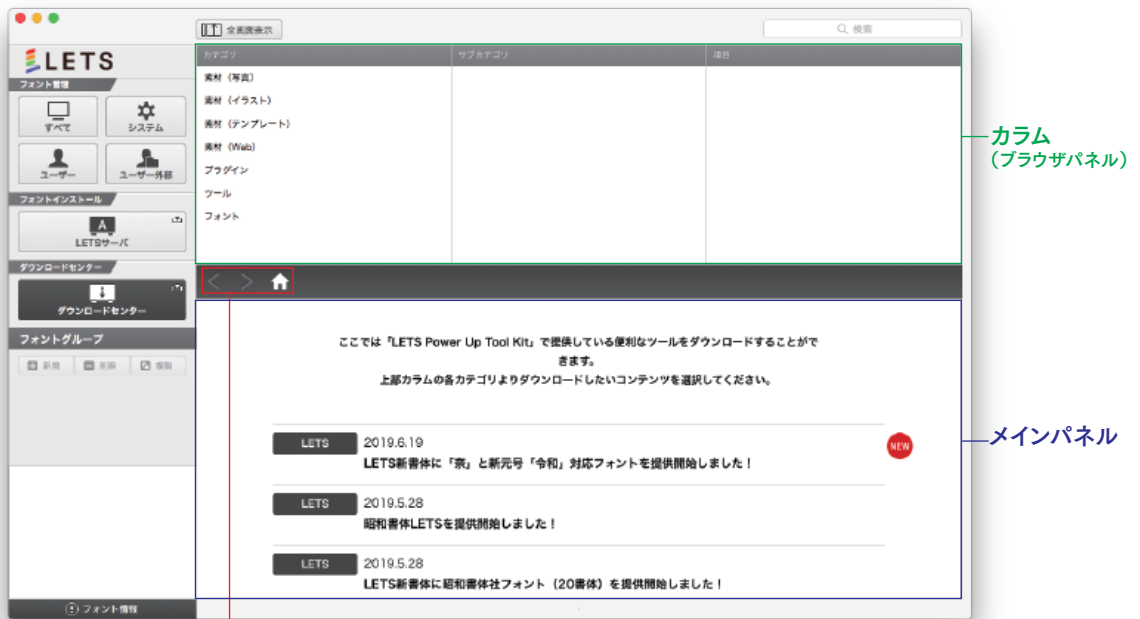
全画面表示

検索

LETS

フォント管理

すべて

システム

ユーザー

ユーザー外部

フォントインストール

LETSサーバ

ダウンロードセンター

ダウンロードセンター

フォントグループ

新規 削除 複製

フォント情報

| カテゴリ | サブカテゴリ | 項目 |
|---|---|---|
| 素材（写真） | | |
| 素材（イラスト） | | |
| 素材（テンプレート） | | |
| 素材（Web） | | |
| プラグイン | | |
| ツール | | |
| フォント | | |

カラム
（ブラウザパネル）

ここでは「LETS Power Up Tool Kit」で提供している便利なツールをダウンロードすることができます。
上部カラムの各カテゴリよりダウンロードしたいコンテンツを選択してください。

LETS 2019.6.19
LETS新書体に「奈」と新元号「令和」対応フォントを提供開始しました！

NEW

LETS 2019.5.28
昭和書体LETSを提供開始しました！

LETS 2019.5.28
LETS新書体に昭和書体社フォント（20書体）を提供開始しました！

メインパネル